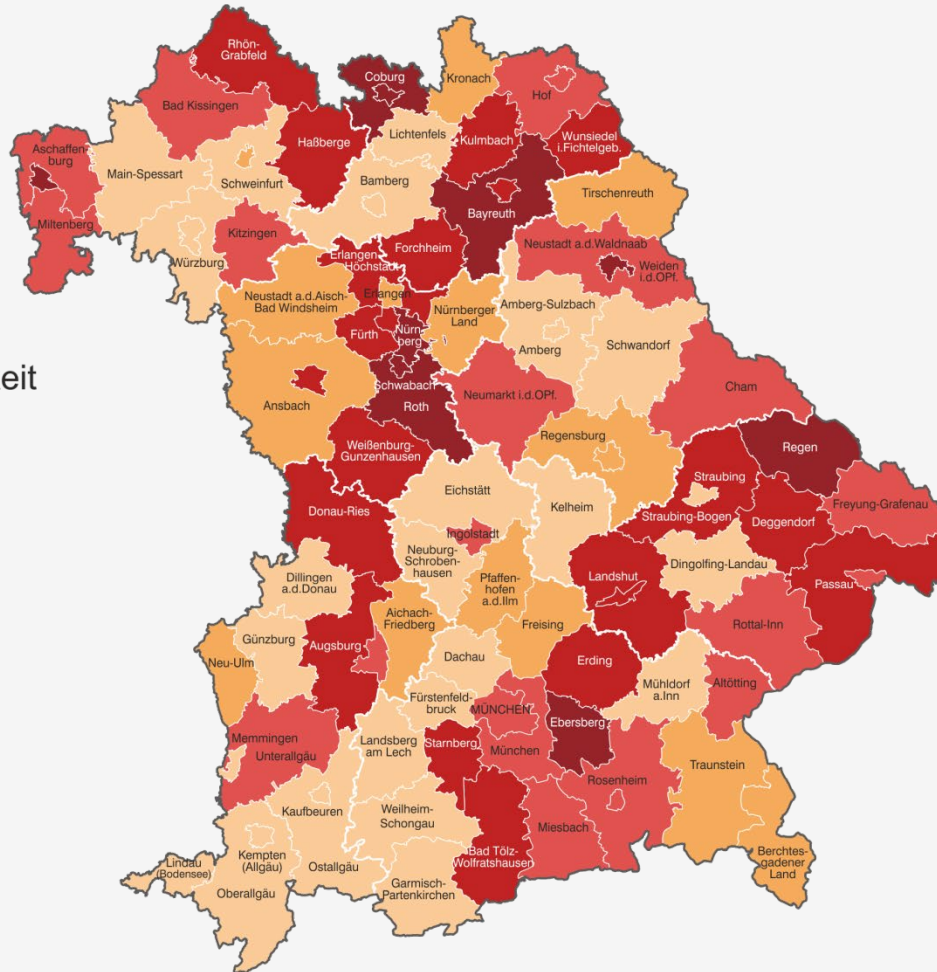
eit

Rhön-Grabfeld
Coburg
Kronach
Hof
Bad Kissingen
Aschaffenburg
Haßberge
Lichtenfels
Kulmbach
Wunsiedel i.Fichtelgeb.
Main-Spessart
Schweinfurt
Bamberg
Bayreuth
Tirschenreuth
Miltenberg
Kitzingen
Forchheim
Neustadt a.d.Waldnaab
Erlangen-Höchstadt
Weiden i.d.OPf.
Würzburg
Erlangen
Neustadt a.d.Aisch-Bad Windsheim
Nürnberger Land
Amberg-Sulzbach
Fürth
Nürnberg
Amberg
Schwandorf
Schwabach
Cham
Ansbach
Roth
Neumarkt i.d.OPf.
Regensburg
Regen
Weißenburg-Gunzenhausen
Straubing
Eichstätt
Kelheim
Freyung-Grafenau
Donau-Ries
Straubing-Bogen
Deggendorf
Ingolstadt
Neuburg-Schrobenhausen
Dingolfing-Landau
Pfaffenhofen a.d.Ilm
Landshut
Dillingen a.d.Donau
Passau
Aichach-Friedberg
Freising
Rottal-Inn
Günzburg
Augsburg
Dachau
Neu-Ulm
Erding
Mühldorf a.Inn
Altötting
Fürstenfeldbruck
MÜNCHEN
Ebersberg
Memmingen
Landsberg am Lech
Starnberg
München
Unterallgäu
Traunstein
Rosenheim
Kaufbeuren
Weilheim-Schongau
Miesbach
Berchtesgadener Land
Lindau (Bodensee)
Kempten (Allgäu)
Ostallgäu
Bad Tölz-Wolfratshausen
Oberallgäu
Garmisch-Partenkirchen